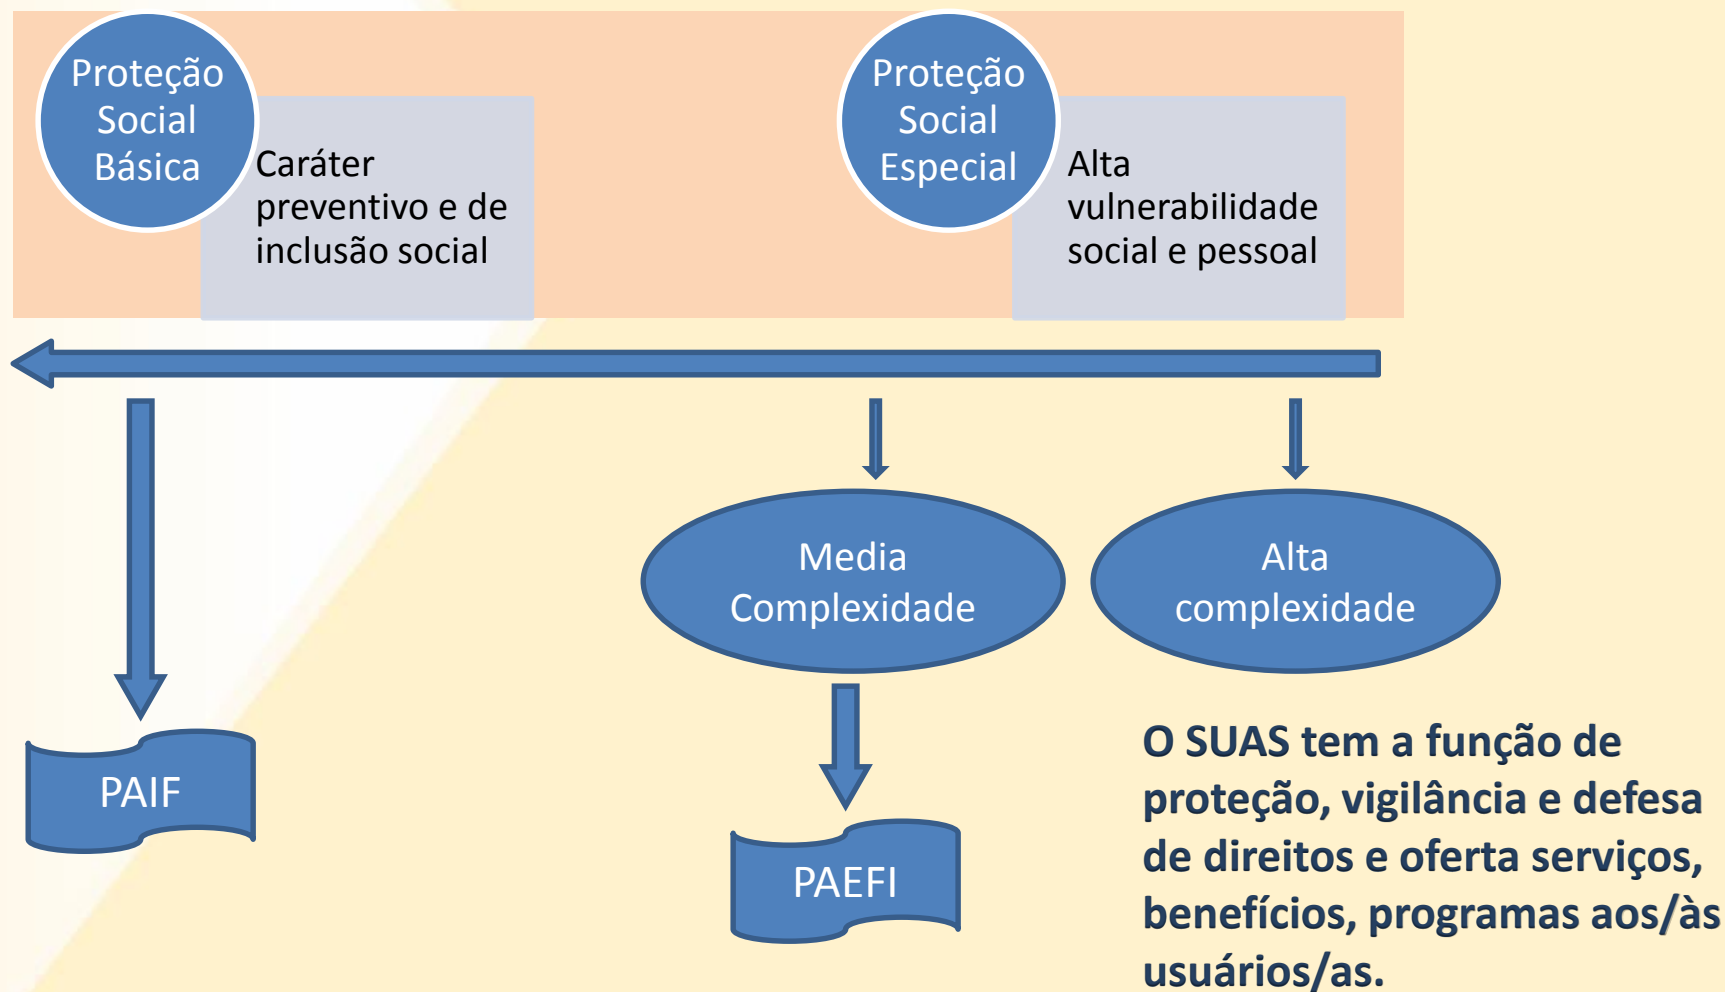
Proteção Social Básica

Caráter preventivo e de inclusão social

Proteção Social Especial

Alta vulnerabilidade social e pessoal

Media Complexidade

Alta complexidade

PAIF

PAEFI

O SUAS tem a função de proteção, vigilância e defesa de direitos e oferta serviços, benefícios, programas aos/às usuários/as.